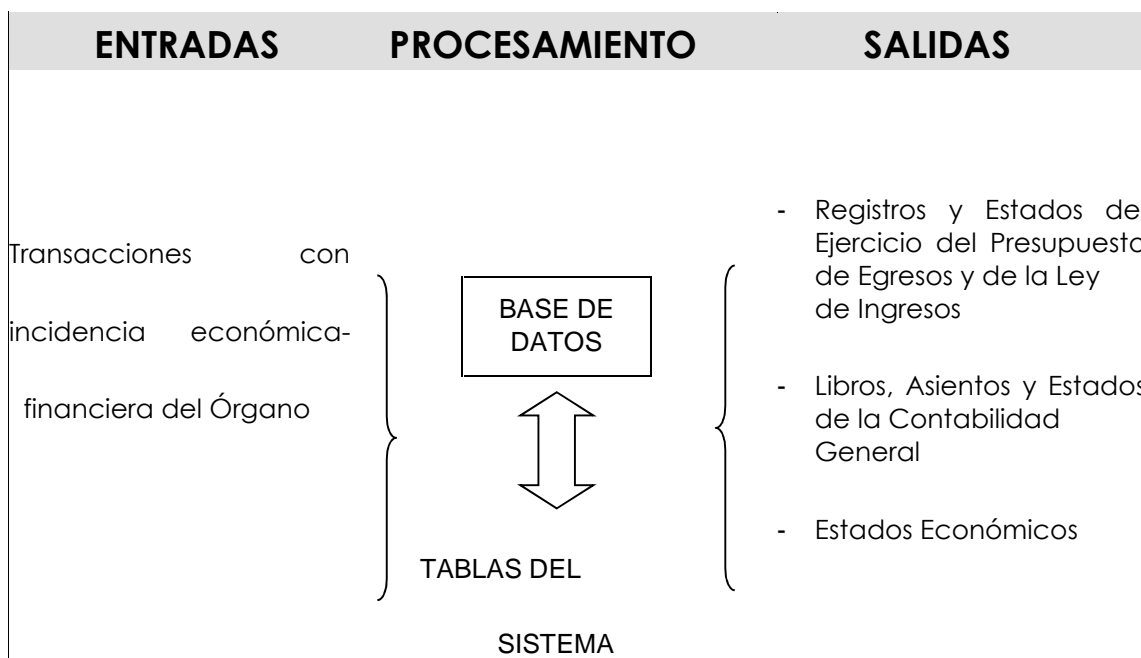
ENTRADAS PROCESAMIENTO SALIDAS

Transacciones con incidencia económica-financiera del Órgano

BASE DE DATOS

TABLAS DEL SISTEMA

- Registros y Estados de Ejercicio del Presupuesto de Egresos y de la Ley de Ingresos

- Libros, Asientos y Estados de la Contabilidad General

- Estados Económicos